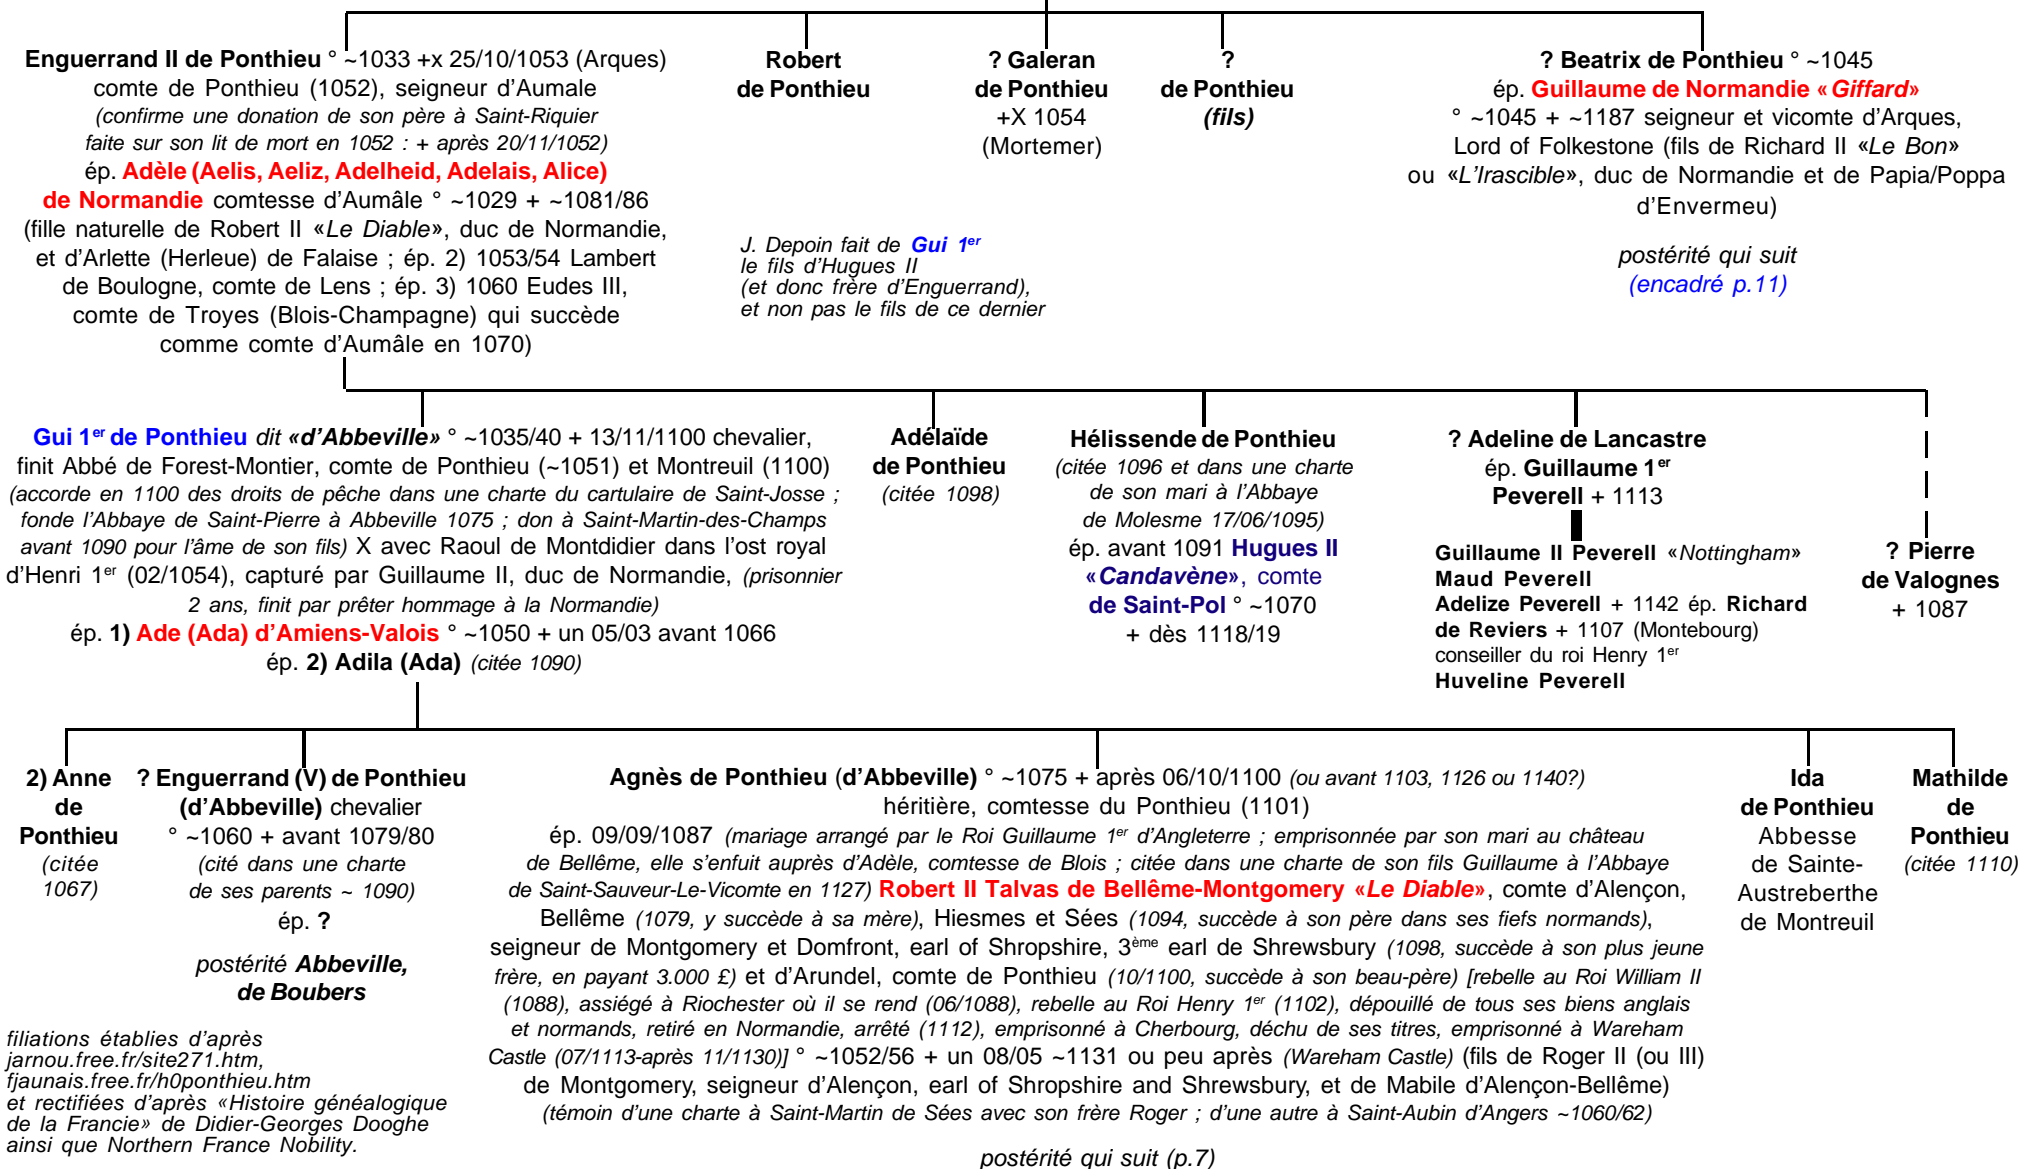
Enguerrand II de Ponthieu ° ~1033 +x 25/10/1053 (Arques) comte de Ponthieu (1052), seigneur d'Aumale (confirme une donation de son père à Saint-Riquier faite sur son lit de mort en 1052 : + après 20/11/1052) ép. Adèle (Aelis, Aeliz, Adelheid, Adelais, Alice) de Normandie comtesse d'Aumâle ° ~1029 + ~1081/86 (fille naturelle de Robert II «Le Diable», duc de Normandie, et d'Arlette (Herleue) de Falaise ; ép. 2) 1053/54 Lambert de Boulogne, comte de Lens ; ép. 3) 1060 Eudes III, comte de Troyes (Blois-Champagne) qui succède comme comte d'Aumâle en 1070)

Robert de Ponthieu

? Galeran de Ponthieu +X 1054 (Mortemer)

? de Ponthieu (fils)

J. Depoin fait de Gui 1$^{er}$ le fils d'Hugues II (et donc frère d'Enguerrand), et non pas le fils de ce dernier

? Beatrix de Ponthieu ° ~1045 ép. Guillaume de Normandie «Giffard» ° ~1045 + ~1187 seigneur et vicomte d'Arques, Lord of Folkestone (fils de Richard II «Le Bon» ou «L'Irascible», duc de Normandie et de Papia/Poppa d'Envermeu)

postérité qui suit (encadré p.11)

Gui 1$^{er}$ de Ponthieu dit «d'Abbeville» ° ~1035/40 + 13/11/1100 chevalier, finit Abbé de Forest-Montier, comte de Ponthieu (~1051) et Montreuil (1100) (accorde en 1100 des droits de pêche dans une charte du cartulaire de Saint-Josse ; fonde l'Abbaye de Saint-Pierre à Abbeville 1075 ; don à Saint-Martin-des-Champs avant 1090 pour l'âme de son fils) X avec Raoul de Montdidier dans l'ost royal d'Henri 1$^{er}$ (02/1054), capturé par Guillaume II, duc de Normandie, (prisonnier 2 ans, finit par prêter hommage à la Normandie)
ép. 1) Ade (Ada) d'Amiens-Valois ° ~1050 + un 05/03 avant 1066
ép. 2) Adila (Ada) (citée 1090)

Adélaïde de Ponthieu (citée 1098)

Hélissende de Ponthieu (citée 1096 et dans une charte de son mari à l'Abbaye de Molesme 17/06/1095) ép. avant 1091 Hugues II «Candavène», comte de Saint-Pol ° ~1070 + dès 1118/19

? Adeline de Lancastre ép. Guillaume 1$^{er}$ Peverell + 1113

Guillaume II Peverell «Nottingham»
Maud Peverell
Adelize Peverell + 1142 ép. Richard de Reviers + 1107 (Montebourg) conseiller du roi Henry 1$^{er}$
Huveline Peverell

? Pierre de Valognes + 1087

2) Anne de Ponthieu (citée 1067)

? Enguerrand (V) de Ponthieu (d'Abbeville) chevalier ° ~1060 + avant 1079/80 (cité dans une charte de ses parents ~ 1090) ép. ?

postérité Abbeville, de Boubers

Agnès de Ponthieu (d'Abbeville) ° ~1075 + après 06/10/1100 (ou avant 1103, 1126 ou 1140?) héritière, comtesse du Ponthieu (1101)
ép. 09/09/1087 (mariage arrangé par le Roi Guillaume 1$^{er}$ d'Angleterre ; emprisonnée par son mari au château de Bellême, elle s'enfuit auprès d'Adèle, comtesse de Blois ; citée dans une charte de son fils Guillaume à l'Abbaye de Saint-Sauveur-Le-Vicomte en 1127) Robert II Talvas de Bellême-Montgomery «Le Diable», comte d'Alençon, Bellême (1079, y succède à sa mère), Hiesmes et Sées (1094, succède à son père dans ses fiefs normands), seigneur de Montgomery et Domfront, earl of Shropshire, 3$^{ème}$ earl de Shrewsbury (1098, succède à son plus jeune frère, en payant 3.000 £) et d'Arundel, comte de Ponthieu (10/1100, succède à son beau-père) [rebelle au Roi William II (1088), assiégé à Riochester où il se rend (06/1088), rebelle au Roi Henry 1$^{er}$ (1102), dépouillé de tous ses biens anglais et normands, retiré en Normandie, arrêté (1112), emprisonné à Cherbourg, déchu de ses titres, emprisonné à Wareham Castle (07/1113-après 11/1130)] ° ~1052/56 + un 08/05 ~1131 ou peu après (Wareham Castle) (fils de Roger II (ou III) de Montgomery, seigneur d'Alençon, earl of Shropshire and Shrewsbury, et de Mabile d'Alençon-Bellême) (témoin d'une charte à Saint-Martin de Sées avec son frère Roger ; d'une autre à Saint-Aubin d'Angers ~1060/62)

postérité qui suit (p.7)

Ida de Ponthieu Abbesse de Sainte-Austreberthe de Montreuil

Mathilde de Ponthieu (citée 1110)

filiations établies d'après jarnou.free.fr/site271.htm, fjaunais.free.fr/h0ponthieu.htm et rectifiées d'après «Histoire généalogique de la Francie» de Didier-Georges Dooghe ainsi que Northern France Nobility.